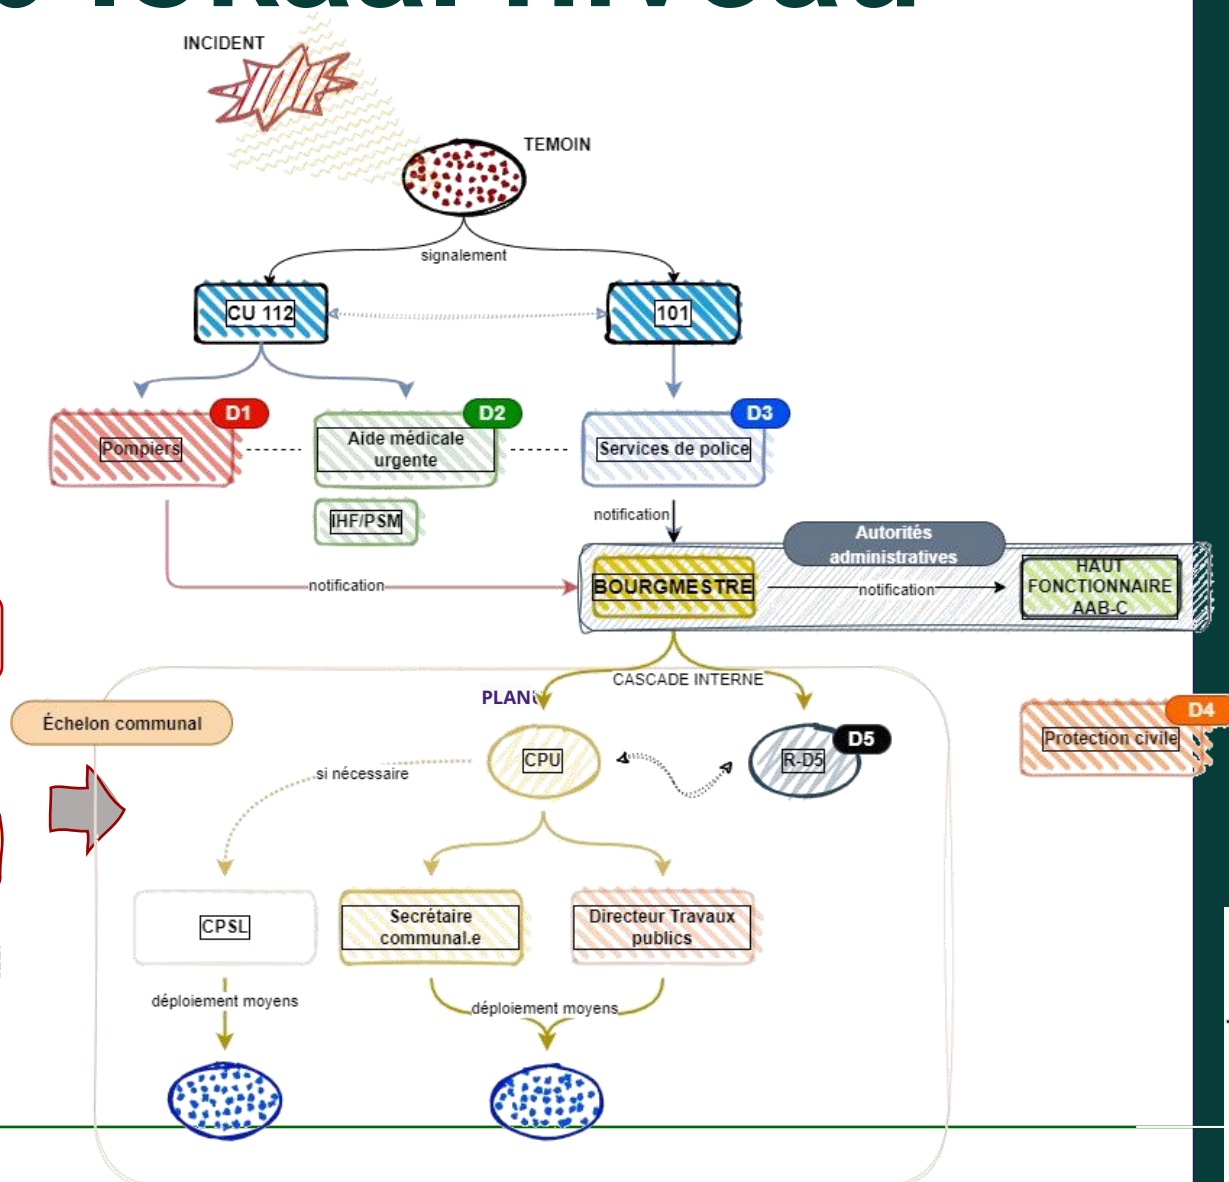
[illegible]

INCIDENT

TEMOIN

signalement

CU 112

101

D1
Pompiers

D2
Aide médicale urgente

D3
Services de police

IHF/PSM

notification

Autorités administratives

notification

BOURGMESTRE

notification

HAUT FONCTIONNAIRE AAB-C

CASCADE INTERNE

PLAN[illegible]

Échelon communal

CPU

D5
R-D5

D4
Protection civile

si nécessaire

CPSL

Secrétaire communal.e

Directeur Travaux publics

déploiement moyens

déploiement moyens